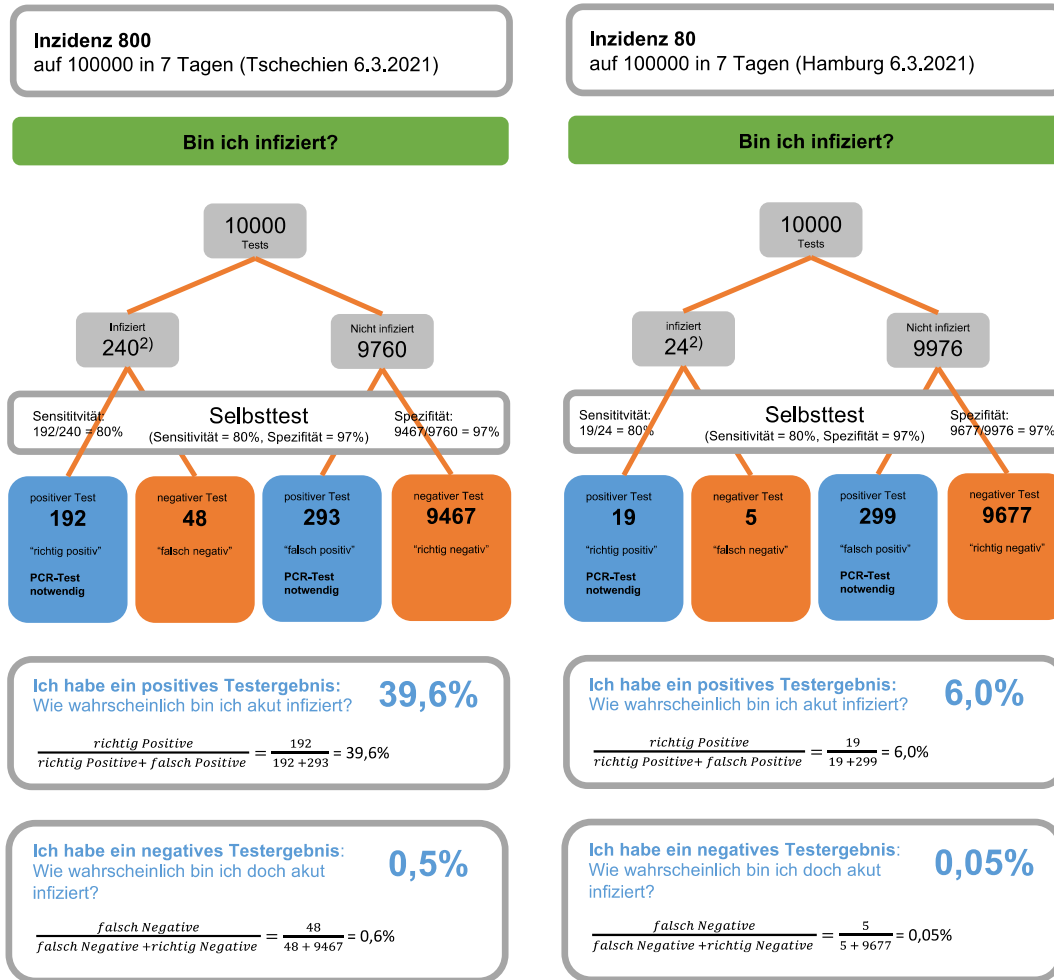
**Inzidenz 800**
auf 100000 in 7 Tagen (Tschechien 6.3.2021)

**Bin ich infiziert?**

10000
Tests

Infiziert
240$^{2)}$

Nicht infiziert
9760

Sensitivität:
192/240 = 80%

Selbsttest
(Sensitivität = 80%, Spezifität = 97%)

Spezifität:
9467/9760 = 97%

positiver Test
**192**
"richtig positiv"
**PCR-Test notwendig**

negativer Test
**48**
"falsch negativ"

positiver Test
**293**
"falsch positiv"
**PCR-Test notwendig**

negativer Test
**9467**
"richtig negativ"

**Ich habe ein positives Testergebnis:**
Wie wahrscheinlich bin ich akut infiziert?
**39,6%**

$\frac{richtig\ Positive}{richtig\ Positive + falsch\ Positive} = \frac{192}{192 + 293}$ = 39,6%

**Ich habe ein negatives Testergebnis**:
Wie wahrscheinlich bin ich doch akut infiziert?
**0,5%**

$\frac{falsch\ Negative}{falsch\ Negative + richtig\ Negative} = \frac{48}{48 + 9467}$ = 0,6%

**Inzidenz 80**
auf 100000 in 7 Tagen (Hamburg 6.3.2021)

**Bin ich infiziert?**

10000
Tests

infiziert
24$^{2)}$

Nicht infiziert
9976

Sensitivtität:
19/24 = 80%

Selbsttest
(Sensitivität = 80%, Spezifität = 97%)

Spezifität:
9677/9976 = 97%

positiver Test
**19**
"richtig positiv"
**PCR-Test notwendig**

negativer Test
**5**
"falsch negativ"

positiver Test
**299**
"falsch positiv"
**PCR-Test notwendig**

negativer Test
**9677**
"richtig negativ"

**Ich habe ein positives Testergebnis:**
Wie wahrscheinlich bin ich akut infiziert?
**6,0%**

$\frac{richtig\ Positive}{richtig\ Positive + falsch\ Positive} = \frac{19}{19 + 299}$ = 6,0%

**Ich habe ein negatives Testergebnis**:
Wie wahrscheinlich bin ich doch akut infiziert?
**0,05%**

$\frac{falsch\ Negative}{falsch\ Negative + richtig\ Negative} = \frac{5}{5 + 9677}$ = 0,05%